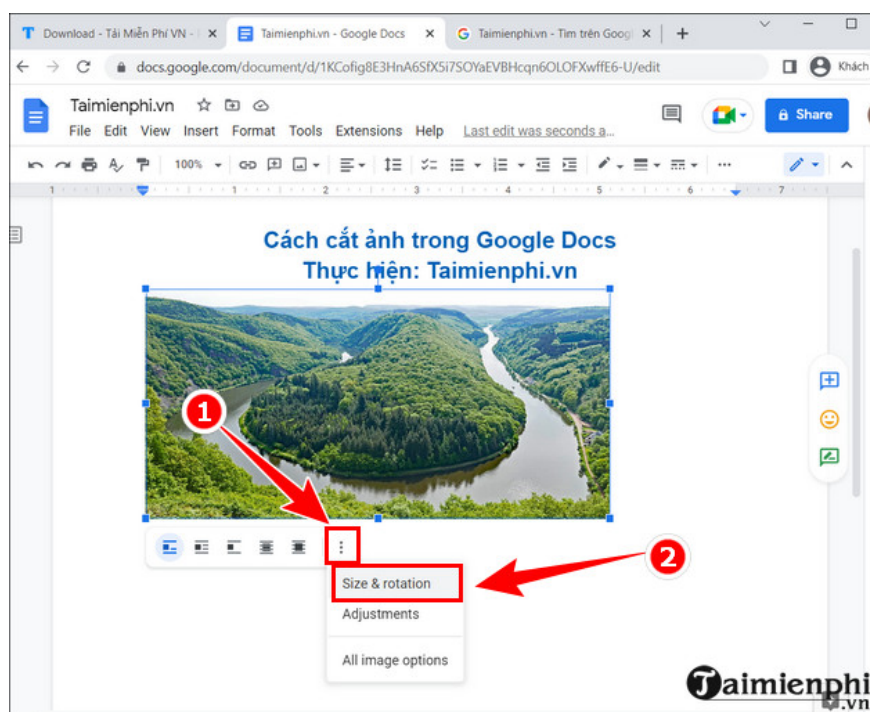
Download - Tải Miễn Phí VN - | ×
Taimienphi.vn - Google Docs ×
Taimienphi.vn - Tìm trên Googl ×
+

docs.google.com/document/d/1KCofig8E3HnA6SfX5i7SOYaEVBHcqn6OLOFXwffE6-U/edit

Khách

Taimienphi.vn
File Edit View Insert Format Tools Extensions Help Last edit was seconds a...

Share

100%

Cách cắt ảnh trong Google Docs
Thực hiện: Taimienphi.vn

1

2

Size & rotation
Adjustments
All image options

Taimienphi
.vn